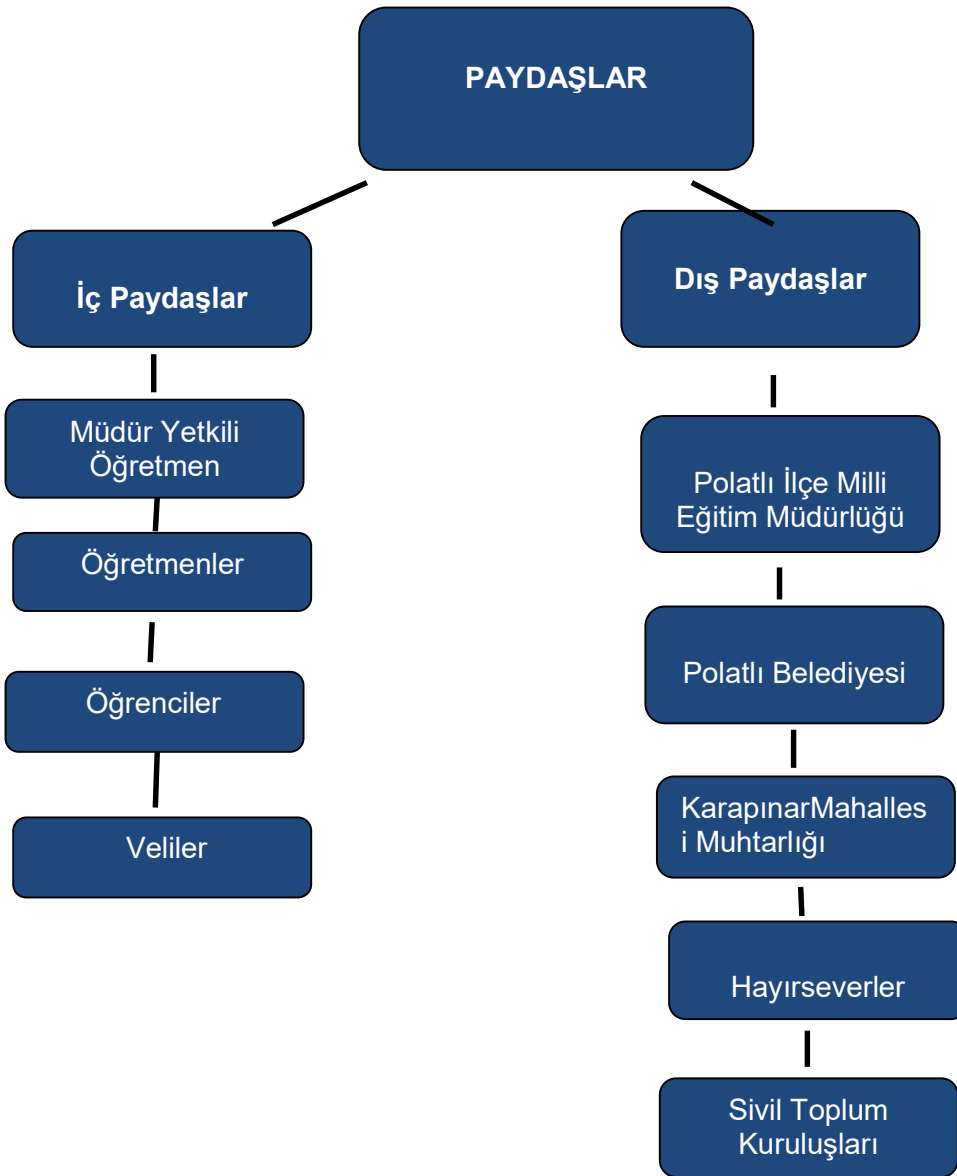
PAYDAŞLAR

İç Paydaşlar

Müdür Yetkili Öğretmen

Öğretmenler

Öğrenciler

Veliler

Dış Paydaşlar

Polatlı İlçe Milli Eğitim Müdürlüğü

Polatlı Belediyesi

KarapınarMahalles i Muhtarlığı

Hayırseverler

Sivil Toplum Kuruluşları